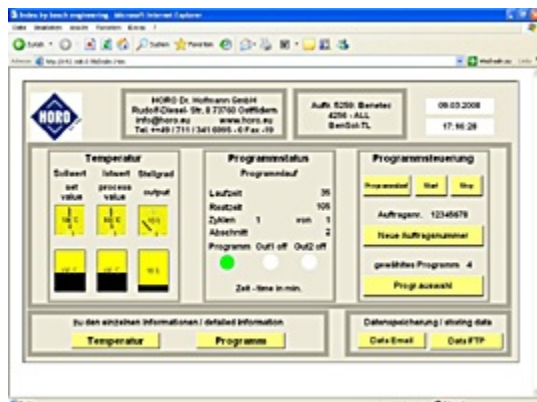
Index by bosch engineering - Microsoft Internet Explorer

HORO

HORO Dr. Hofmann GmbH
Rudolf-Diesel- Str. 8 73760 Ostfildern
info@horo.eu www.horo.eu
Tel.+49 / 711 / 341 6995 - 0 / Fax -19

Auftr. 6250: Beneteo
4256 - ALL
BenSol-TL

09.03.2008

17:16:28

Temperatur

Sollwert set value

Istwert process value

Stellgrad output

Programmstatus

Programmlauf

Laufzeit 35

Restzeit 105

Zyklen 1 von 1

Abschnitt 2

Programm Out1 off Out2 off

Zeit - time in min.

Programmsteuerung

Programmstart Start Stop

Auftragsnr. 12345678

Neue Auftragsnummer

gewähltes Programm 4

Progr auswahl

zu den einzelnen Informationen / detailed information

Temperatur

Programm

Datenspeicherung / storing data

Data Email

Data FTP